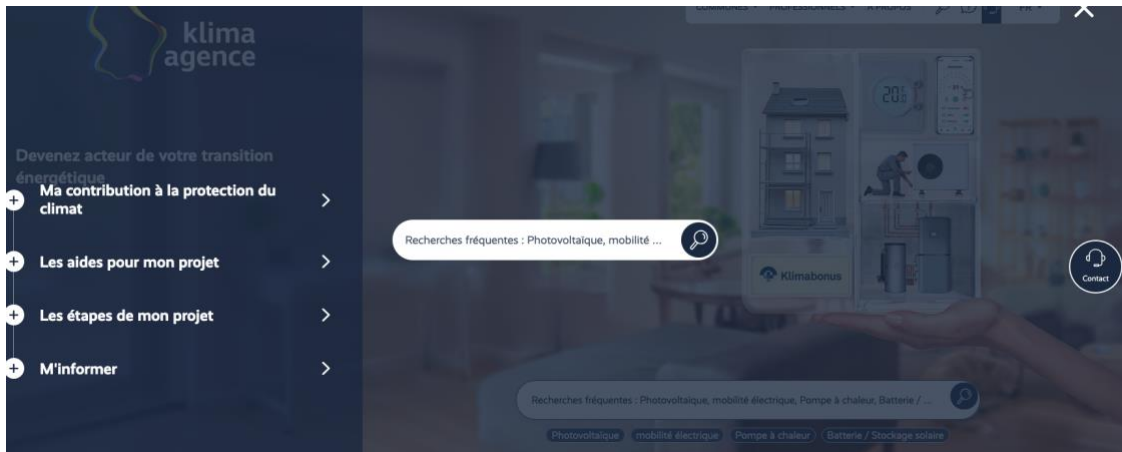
klima agence

PARTICULIERS PROFESSIONNELS À PROPOS FR

Devenez acteur de votre transition énergétique

Ma contribution à la protection du climat

Les aides pour mon projet

Les étapes de mon projet

M'informer

Recherches fréquentes : Photovoltaïque, mobilité ...

20

Klimabonus

Contact

Recherches fréquentes : Photovoltaïque, mobilité électrique, Pompe à chaleur, Batterie / ...

Photovoltaïque mobilité électrique Pompe à chaleur Batterie / Stockage solaire